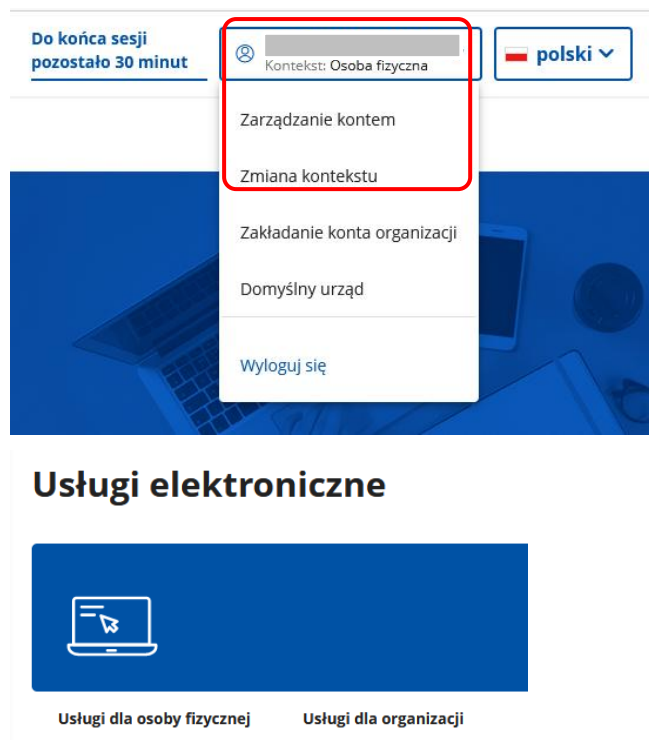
Do końca sesji pozostało 30 minut

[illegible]
Kontekst: Osoba fizyczna

polski

Zarządzanie kontem

Zmiana kontekstu

Zakładanie konta organizacji

Domyślny urząd

Wyloguj się

Usługi elektroniczne

Usługi dla osoby fizycznej

Usługi dla organizacji